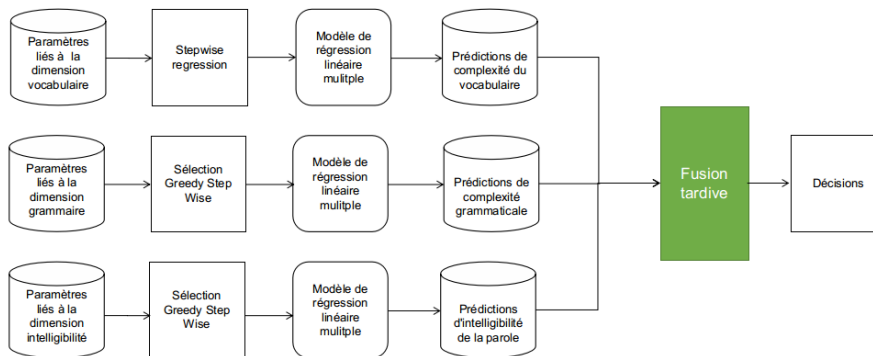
Paramètres liés à la dimension vocabulaire

Stepwise regression

Modèle de régression linéaire mulitple

Prédictions de complexité du vocabulaire

Paramètres liés à la dimension grammaire

Sélection Greedy Step Wise

Modèle de régression linéaire mulitple

Prédictions de complexité grammaticale

Paramètres liés à la dimension intelligibilité

Sélection Greedy Step Wise

Modèle de régression linéaire mulitple

Prédictions d'intelligibilité de la parole

Fusion tardive

Décisions